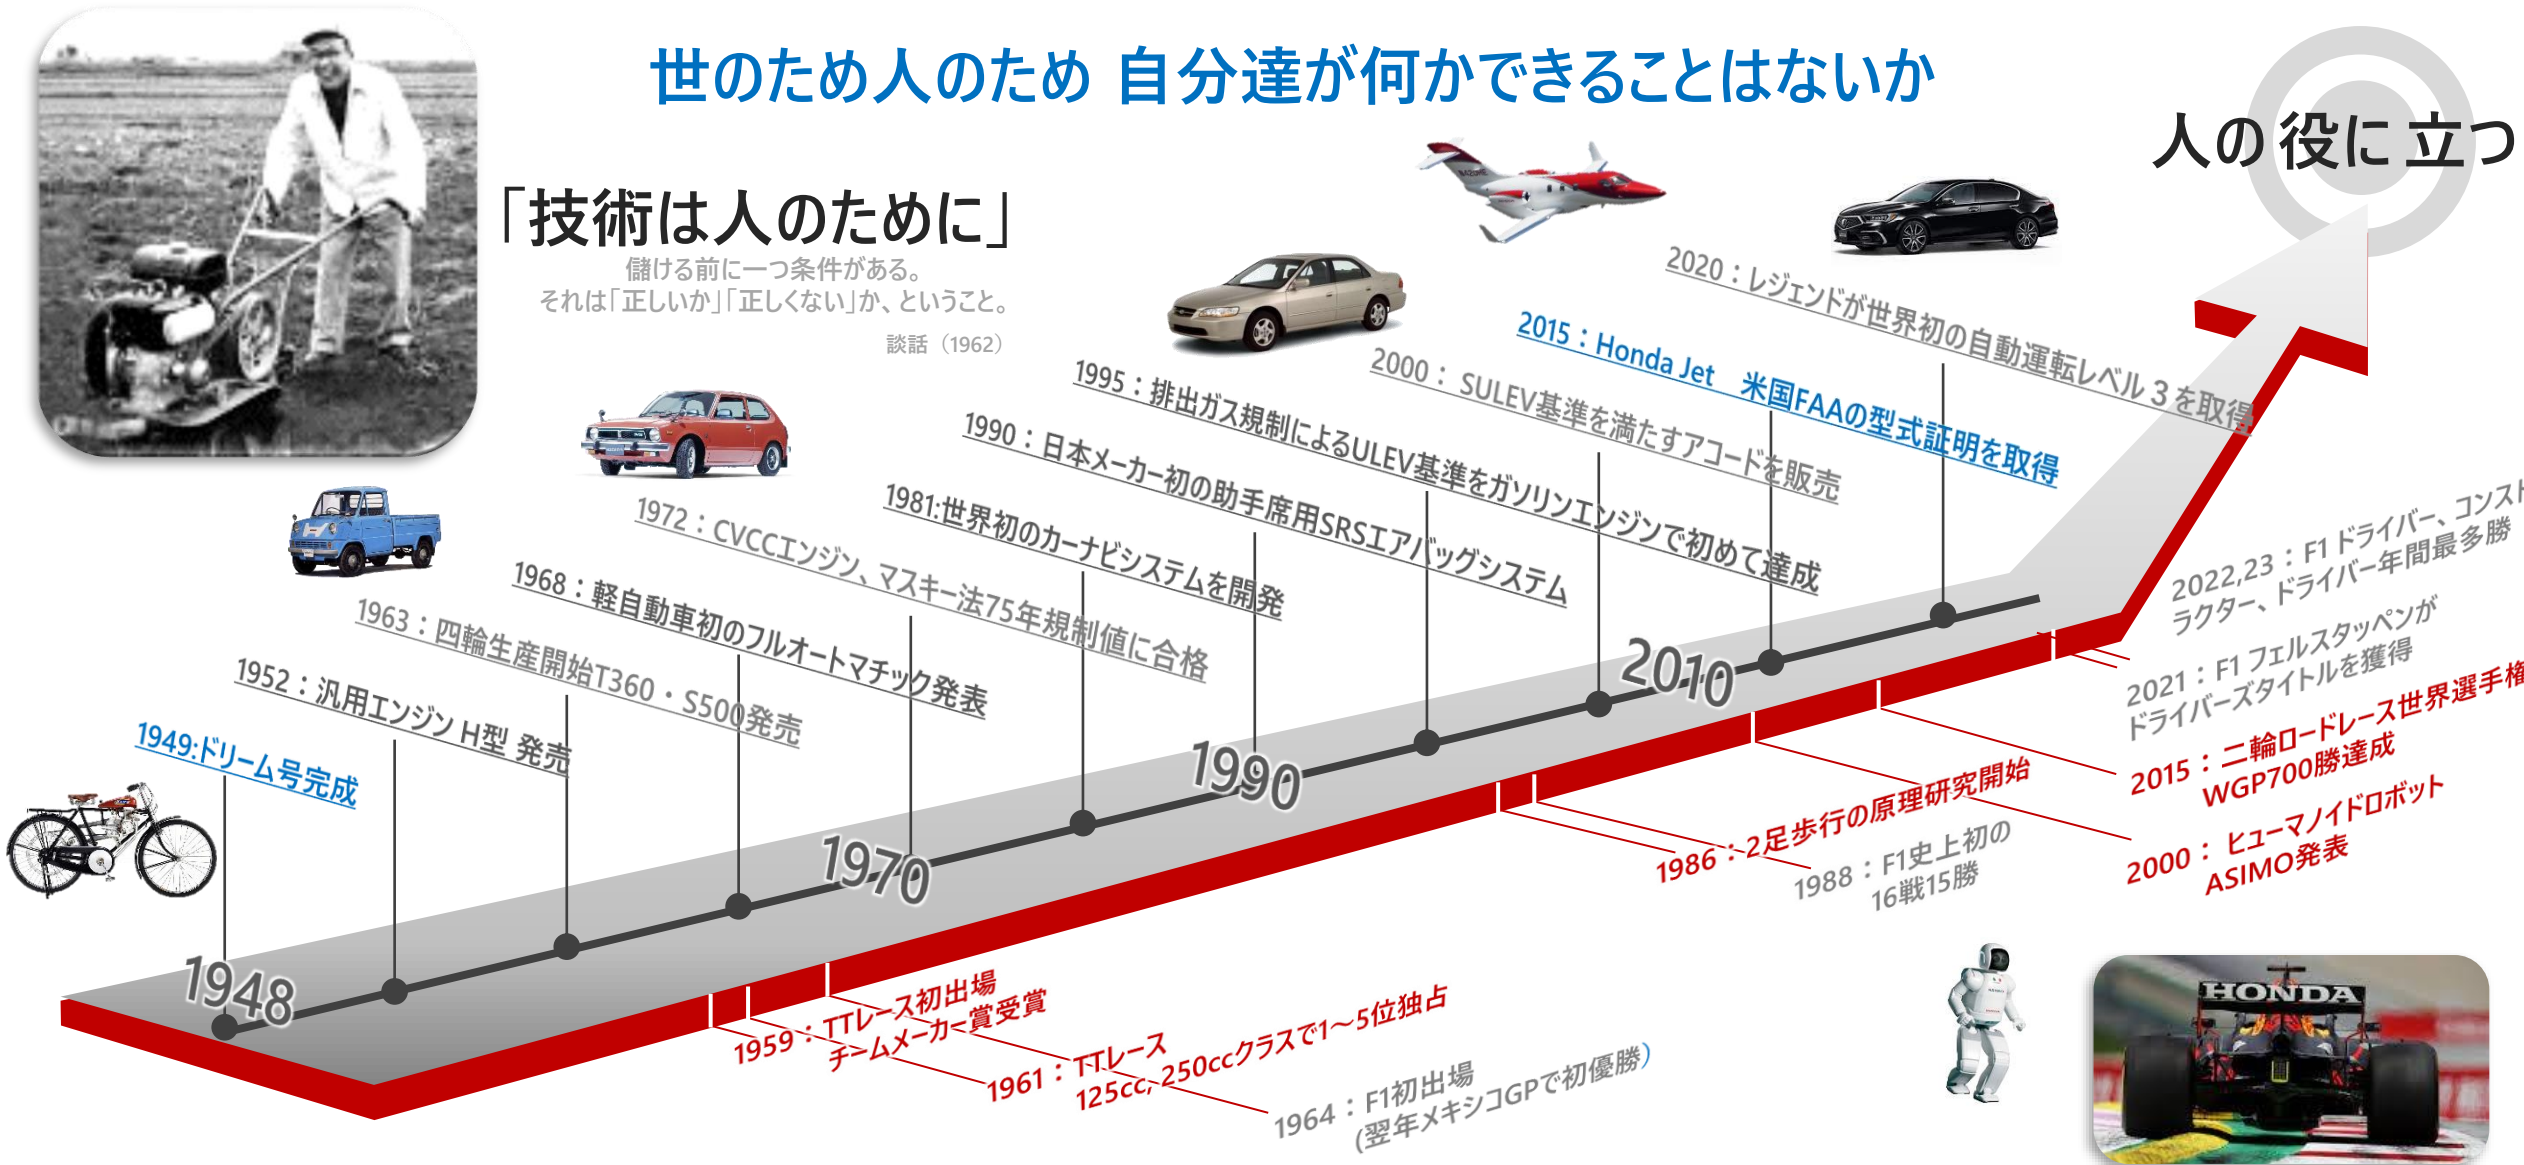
世のため人のため 自分達が何かできることはないか

人の役に立つ

「技術は人のために」
儲ける前に一つ条件がある。
それは「正しいか」「正しくない」か、ということ。
談話（1962）

2020：レジェンドが世界初の自動運転レベル３を取得

2015：Honda Jet　米国FAAの型式証明を取得

2000： SULEV基準を満たすアコードを販売

1995：排出ガス規制によるULEV基準をガソリンエンジンで初めて達成

1990：日本メーカー初の助手席用SRSエアバッグシステム

1981:世界初のカーナビシステムを開発

1972：CVCCエンジン、マスキー法75年規制値に合格

1968：軽自動車初のフルオートマチック発表

1963：四輪生産開始T360・S500発売

1952：汎用エンジン H型 発売

1949:ドリーム号完成

1948

1970

1990

2010

2022,23：F1 ドライバー、コンスト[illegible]
ラクター、ドライバー年間最多勝

2021：F1 フェルスタッペンが
ドライバーズタイトルを獲得

2015：二輪ロードレース世界選手権
WGP700勝達成

1986：2足歩行の原理研究開始

1988：F1史上初の
16戦15勝

2000：ヒューマノイドロボット
ASIMO発表

1959：TTレース初出場
チームメーカー賞受賞

1961：TTレース
125cc,250ccクラスで1～5位独占

1964：F1初出場
（翌年メキシコGPで初優勝）

HONDA